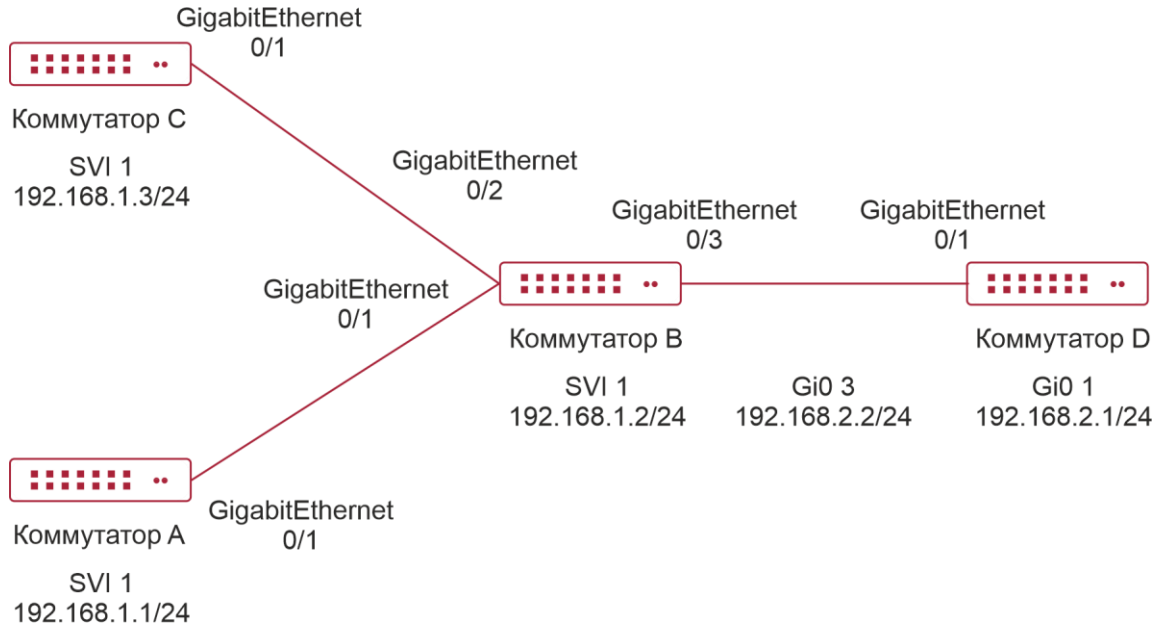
GigabitEthernet
0/1

Коммутатор C

SVI 1
192.168.1.3/24

GigabitEthernet
0/2

GigabitEthernet
0/3

GigabitEthernet
0/1

GigabitEthernet
0/1

Коммутатор B

SVI 1
192.168.1.2/24

Gi0 3
192.168.2.2/24

Коммутатор D

Gi0 1
192.168.2.1/24

GigabitEthernet
0/1

Коммутатор A

SVI 1
192.168.1.1/24